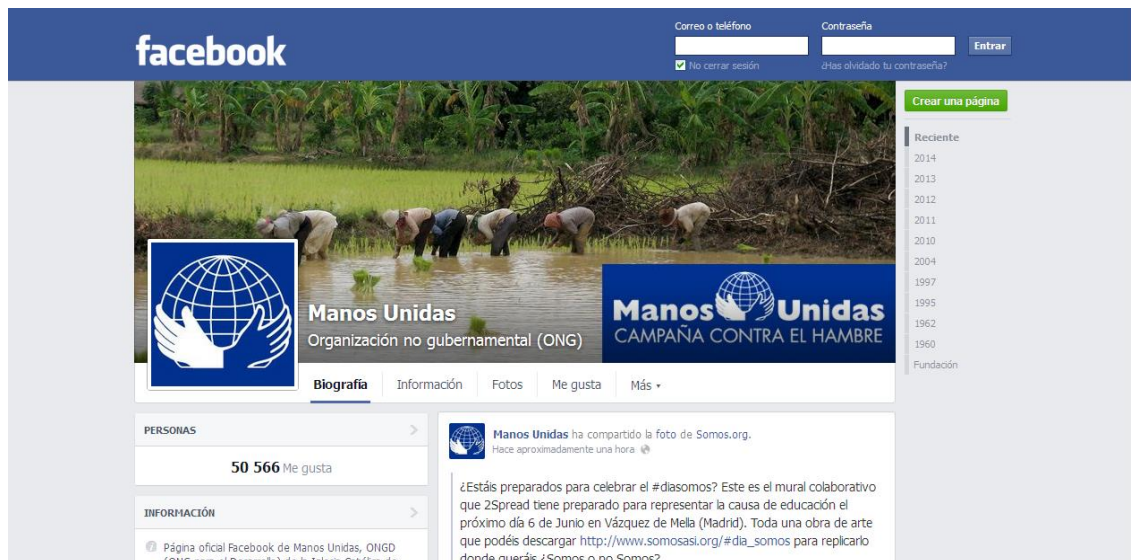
facebook

Correo o teléfono
Contraseña
Entrar
No cerrar sesión
¿Has olvidado tu contraseña?

Crear una página

Reciente
2014
2013
2012
2011
2010
2004
1997
1995
1962
1960
Fundación

Manos Unidas
Organización no gubernamental (ONG)

Manos Unidas
CAMPAÑA CONTRA EL HAMBRE

Biografía
Información
Fotos
Me gusta
Más

PERSONAS
50 566 Me gusta

INFORMACIÓN
Página oficial Facebook de Manos Unidas, ONGD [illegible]

Manos Unidas ha compartido la foto de Somos.org.
Hace aproximadamente una hora

¿Estáis preparados para celebrar el #diasomos? Este es el mural colaborativo que 2Spread tiene preparado para representar la causa de educación el próximo día 6 de Junio en Vázquez de Mella (Madrid). Toda una obra de arte que podéis descargar http://www.somosasi.org/#dia_somos para replicarlo donde queráis ¿Somos o no Somos?